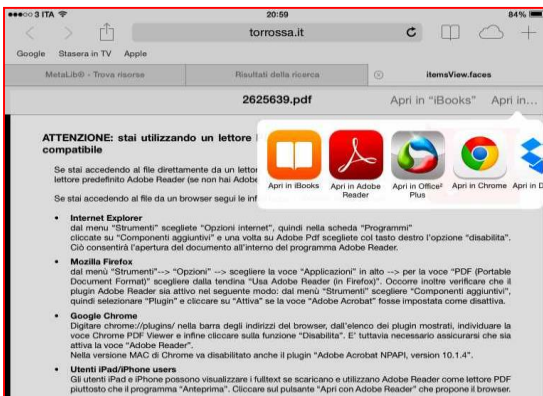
●●●○○ 3 ITA
20:59
84%
torrossa.it
Google Stasera in TV Apple
MetaLib® - Trova risorse
Risultati della ricerca
itemsView.faces
2625639.pdf
Apri in "iBooks"
Apri in...

ATTENZIONE: stai utilizzando un lettore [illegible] compatibile

Se stai accedendo al file direttamente da un lettor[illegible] lettore predefinito Adobe Reader (se non hai Adobe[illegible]

Se stai accedendo al file da un browser segui le inf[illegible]

Apri in iBooks
Apri in Adobe Reader
Apri in Office² Plus
Apri in Chrome
Apri in D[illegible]

• Internet Explorer
dal menu "Strumenti" scegliete "Opzioni internet", quindi nella scheda "Programmi" cliccate su "Componenti aggiuntivi" e una volta su Adobe Pdf scegliete col tasto destro l'opzione "disabilita". Ciò consentirà l'apertura del documento all'interno del programma Adobe Reader.

• Mozilla Firefox
dal menù "Strumenti"--> "Opzioni" --> scegliere la voce "Applicazioni" in alto --> per la voce "PDF (Portable Document Format)" scegliere dalla tendina "Usa Adobe Reader (in Firefox)". Occorre inoltre verificare che il plugin Adobe Reader sia attivo nel seguente modo: dal menù "Strumenti" scegliere "Componenti aggiuntivi", quindi selezionare "Plugin" e cliccare su "Attiva" se la voce "Adobe Acrobat" fosse impostata come disattiva.

• Google Chrome
Digitare chrome://plugins/ nella barra degli indirizzi del browser, dall'elenco dei plugin mostrati, individuare la voce Chrome PDF Viewer e infine cliccare sulla funzione "Disabilita". E' tuttavia necessario assicurarsi che sia attiva la voce "Adobe Reader".
Nella versione MAC di Chrome va disabilitato anche il plugin "Adobe Acrobat NPAPI, version 10.1.4".

• Utenti iPad/iPhone users
Gli utenti iPad e iPhone possono visualizzare i fulltext se scaricano e utilizzano Adobe Reader come lettore PDF piuttosto che il programma "Anteprima". Cliccare sul pulsante "Apri con Adobe Reader" che propone il browser.